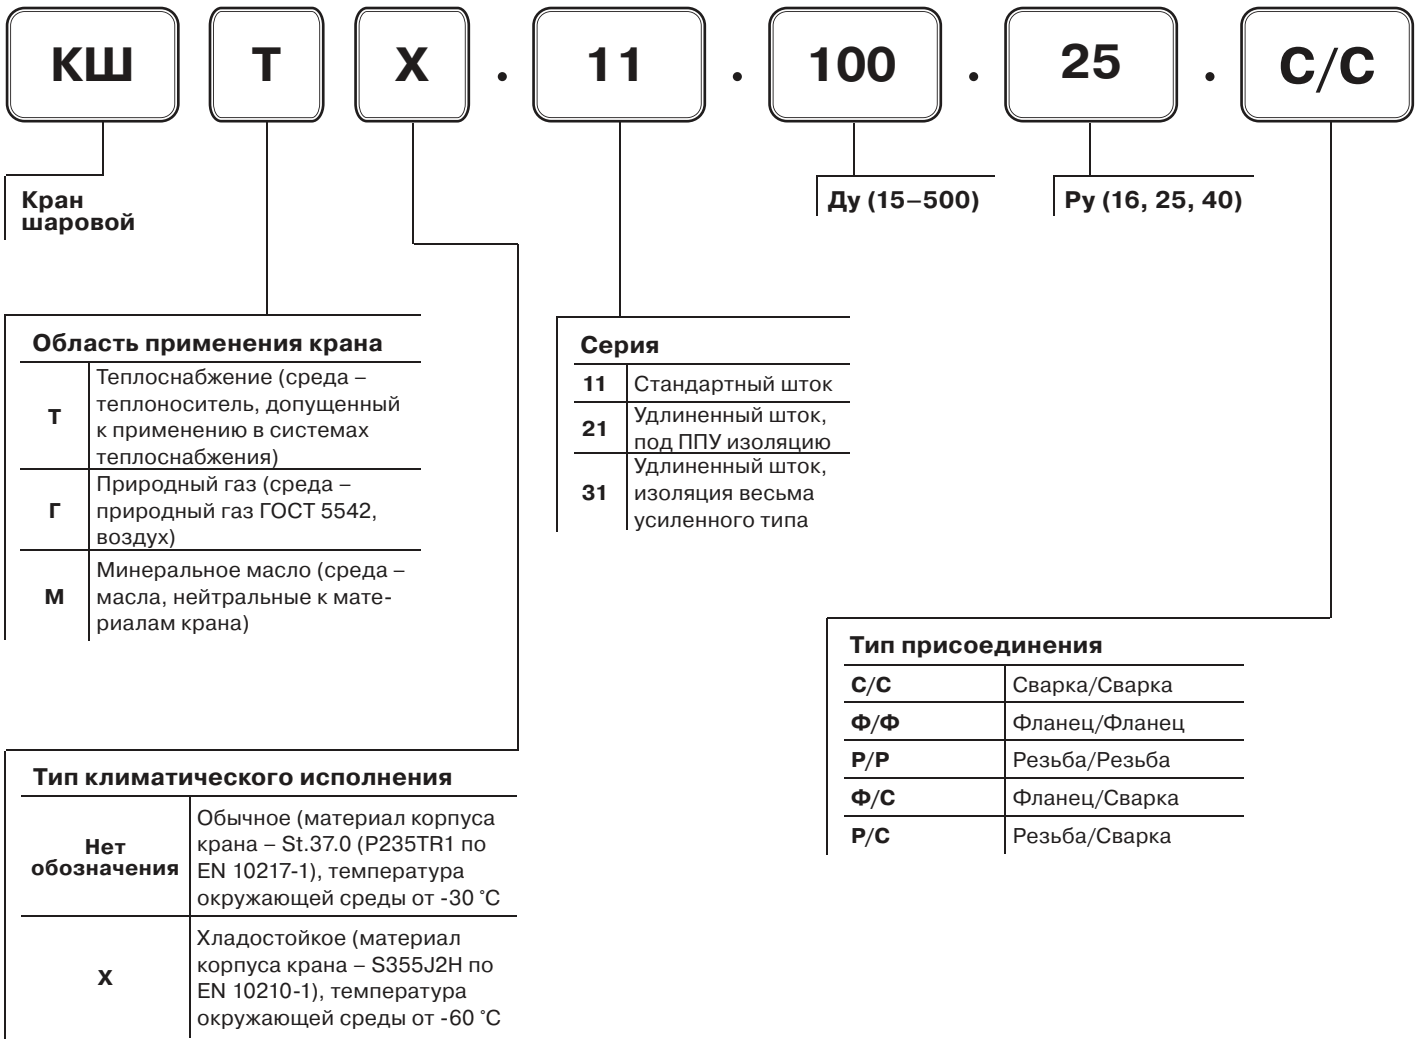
КШ Т Х . 11 . 100 . 25 . С/С

Кран шаровой

Ду (15–500)

Ру (16, 25, 40)

Область применения крана

| | |
|---|---|
| Т | Теплоснабжение (среда – теплоноситель, допущенный к применению в системах теплоснабжения) |
| Г | Природный газ (среда – природный газ ГОСТ 5542, воздух) |
| М | Минеральное масло (среда – масла, нейтральные к материалам крана) |

Серия

| | |
|---|---|
| 11 | Стандартный шток |
| 21 | Удлиненный шток, под ППУ изоляцию |
| 31 | Удлиненный шток, изоляция весьма усиленного типа |

Тип присоединения

| | |
|---|---|
| С/С | Сварка/Сварка |
| Ф/Ф | Фланец/Фланец |
| Р/Р | Резьба/Резьба |
| Ф/С | Фланец/Сварка |
| Р/С | Резьба/Сварка |

Тип климатического исполнения

| | |
|---|---|
| Нет обозначения | Обычное (материал корпуса крана – St.37.0 (P235TR1 по EN 10217-1), температура окружающей среды от -30 °С |
| Х | Хладостойкое (материал корпуса крана – S355J2H по EN 10210-1), температура окружающей среды от -60 °С |